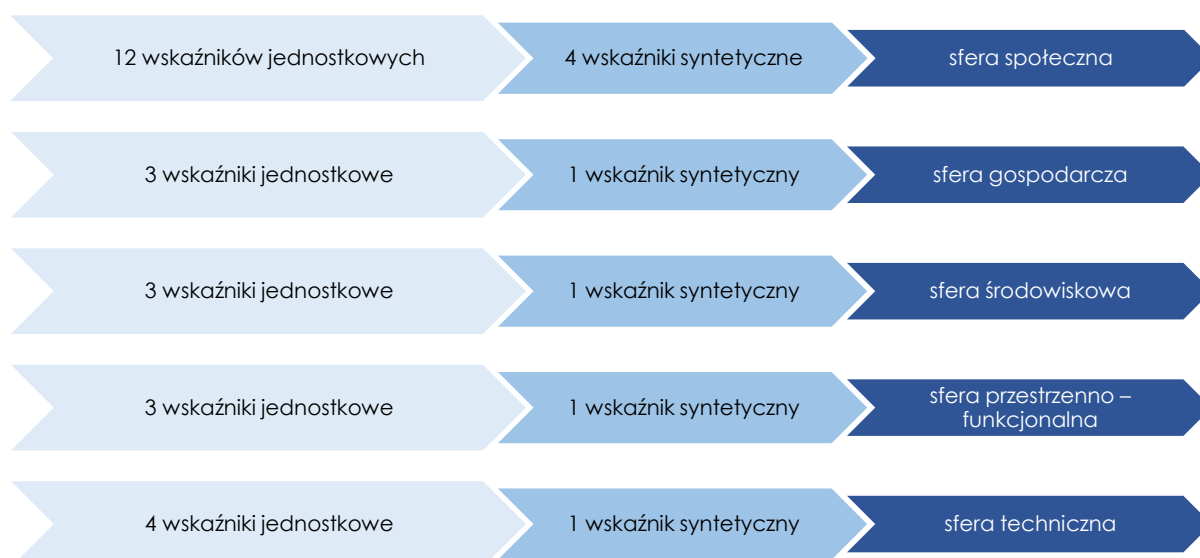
12 wskaźników jednostkowych
4 wskaźniki syntetyczne
sfera społeczna

3 wskaźniki jednostkowe
1 wskaźnik syntetyczny
sfera gospodarcza

3 wskaźniki jednostkowe
1 wskaźnik syntetyczny
sfera środowiskowa

3 wskaźniki jednostkowe
1 wskaźnik syntetyczny
sfera przestrzenno – funkcjonalna

4 wskaźniki jednostkowe
1 wskaźnik syntetyczny
sfera techniczna